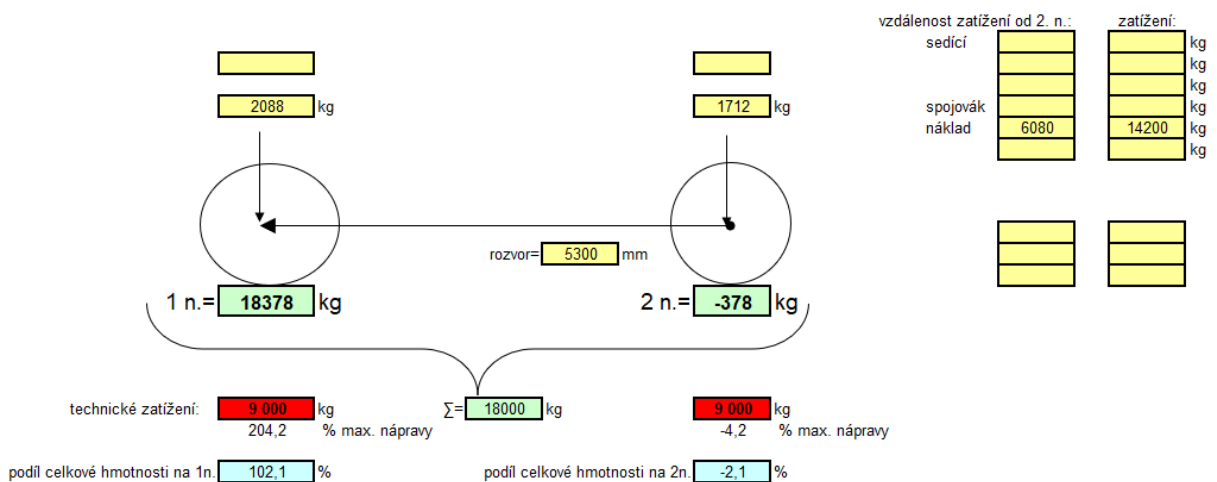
vzdálenost zatížení od 2. n.: zatížení:

| | | | |
|---|---|---|---|
| sedící | | | kg |
| | | | kg |
| | | | kg |
| spojovák | | | kg |
| náklad | 6080 | 14200 | kg |
| | | | kg |

2088 kg

1712 kg

rozvor= 5300 mm

1 n.= 18378 kg

2 n.= -378 kg

technické zatížení: 9 000 kg
204,2 % max. nápravy

$\sum$= 18000 kg

9 000 kg
-4,2 % max. nápravy

podíl celkové hmotnosti na 1n. 102,1 %

podíl celkové hmotnosti na 2n. -2,1 %